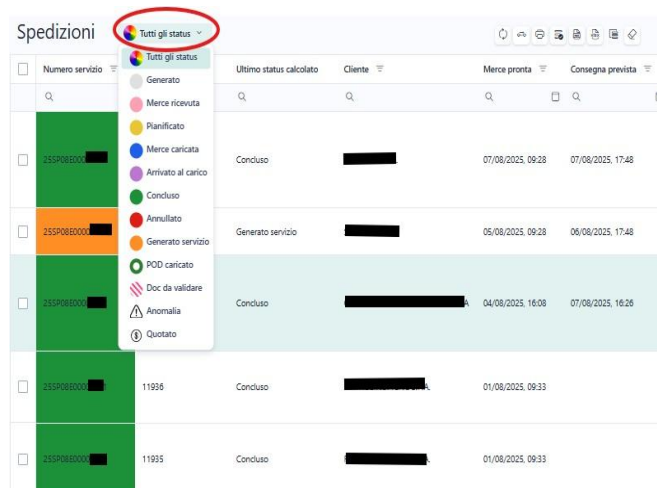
Spedizioni   Tutti gli status

Tutti gli status
Generato
Merce ricevuta
Pianificato
Merce caricata
Arrivato al carico
Concluso
Annullato
Generato servizio
POD caricato
Doc da validare
Anomalia
Quotato

| | Numero servizio | | Ultimo status calcolato | Cliente | Merce pronta | Consegna prevista |
|---|---|---|---|---|---|---|
| | | | | | | |
| | 25SP08E00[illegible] | | Concluso | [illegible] | 07/08/2025, 09:28 | 07/08/2025, 17:48 |
| | 25SP08E000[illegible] | | Generato servizio | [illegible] | 05/08/2025, 09:28 | 06/08/2025, 17:48 |
| | 25SP08E000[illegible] | | Concluso | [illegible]A | 04/08/2025, 16:08 | 07/08/2025, 16:26 |
| | 25SP08E000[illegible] | 11936 | Concluso | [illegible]A. | 01/08/2025, 09:33 | |
| | 25SP08E000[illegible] | 11935 | Concluso | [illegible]A. | 01/08/2025, 09:33 | |